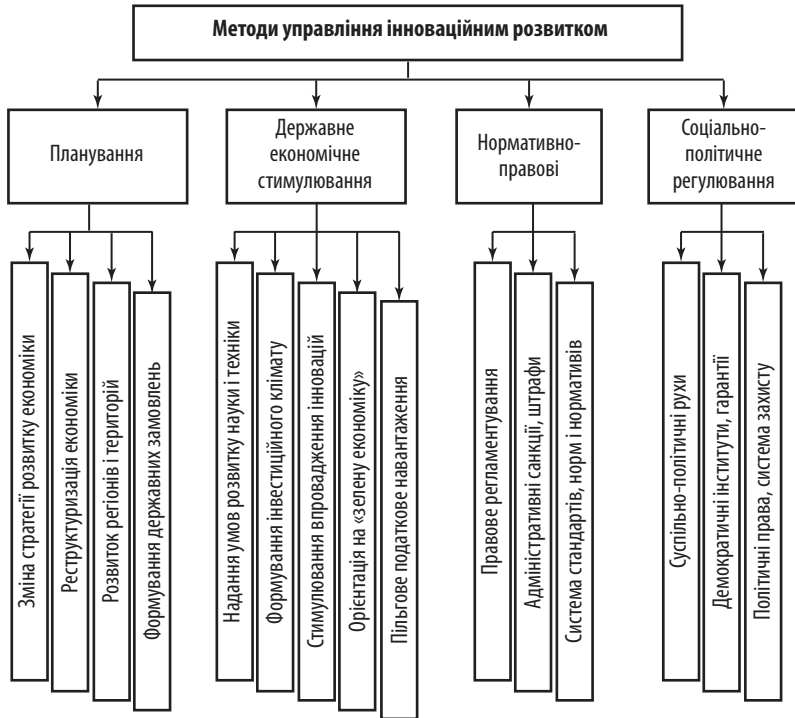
Методи управління інноваційним розвитком

Планування

Зміна стратегії розвитку економіки

Реструктуризація економіки

Розвиток регіонів і територій

Формування державних замовлень

Державне економічне стимулювання

Надання умов розвитку науки і техніки

Формування інвестиційного клімату

Стимулювання впровадження інновацій

Орієнтація на «зелену економіку»

Пільгове податкове навантаження

Нормативно-правові

Правове регламентування

Адміністративні санкції, штрафи

Система стандартів, норм і нормативів

Соціально-політичне регулювання

Суспільно-політичні рухи

Демократичні інститути, гарантії

Політичні права, система захисту